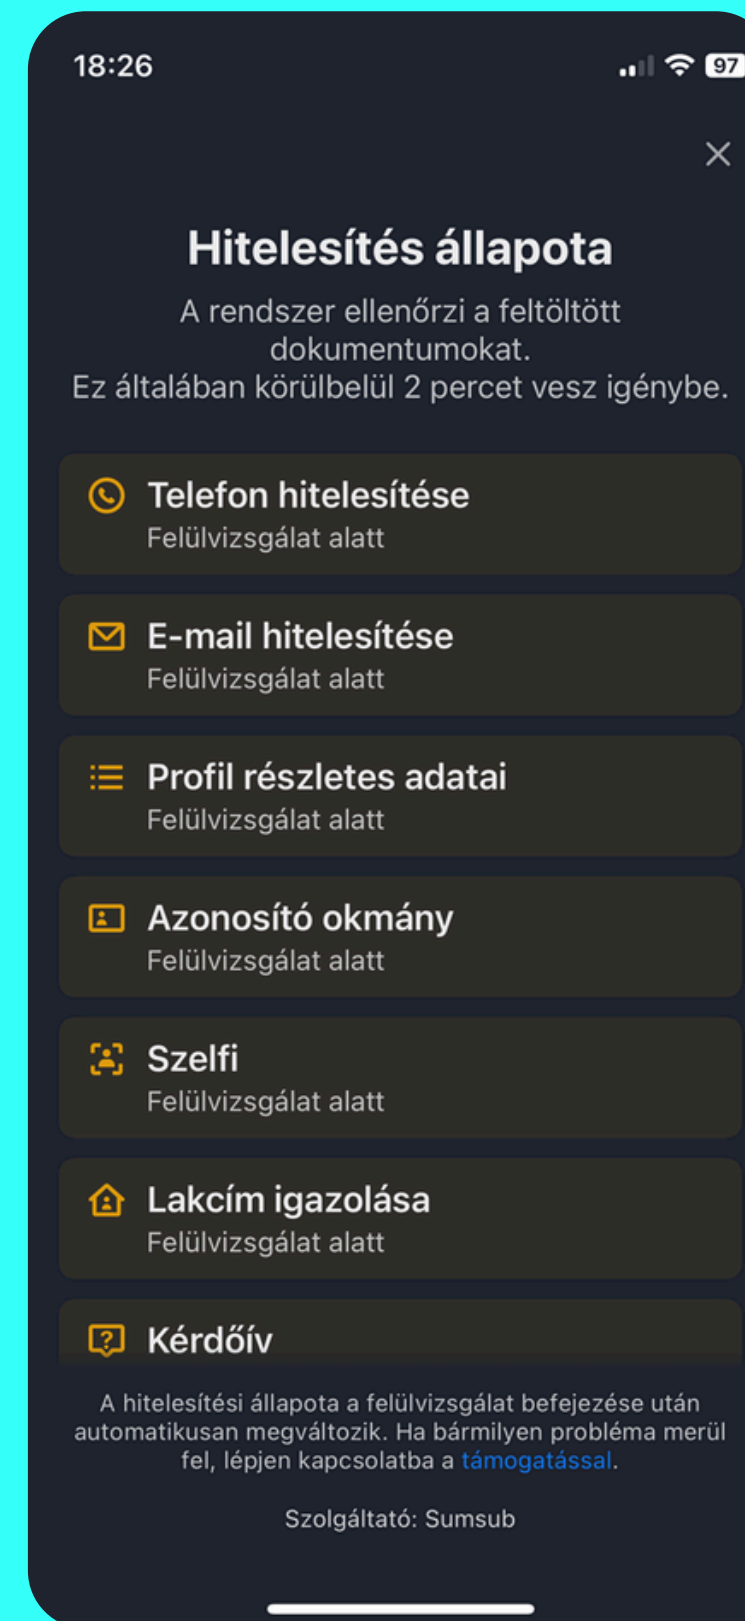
18:26

97

×

Hitelesítés állapota

A rendszer ellenőrzi a feltöltött dokumentumokat.
Ez általában körülbelül 2 percet vesz igénybe.

Telefon hitelesítése
Felülvizsgálat alatt

E-mail hitelesítése
Felülvizsgálat alatt

Profil részletes adatai
Felülvizsgálat alatt

Azonosító okmány
Felülvizsgálat alatt

Szelfi
Felülvizsgálat alatt

Lakcím igazolása
Felülvizsgálat alatt

Kérdőív

A hitelesítési állapota a felülvizsgálat befejezése után automatikusan megváltozik. Ha bármilyen probléma merül fel, lépjen kapcsolatba a támogatással.

Szolgáltató: Sumsub